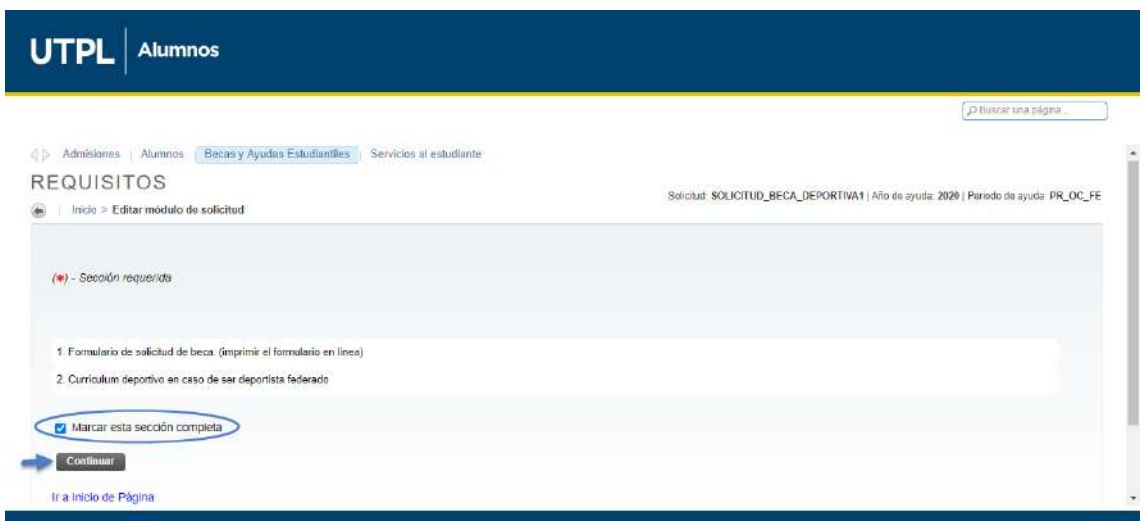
UTPL | Alumnos

Buscar una página...

Admisiones | Alumnos | Becas y Ayudas Estudiantiles | Servicios al estudiante

REQUISITOS

Inicio > Editar módulo de solicitud

Solicitud: SOLICITUD_BECA_DEPORTIVA1 | Año de ayuda: 2020 | Período de ayuda: PR_OC_FE

(*) - Sección requerida

1. Formulario de solicitud de beca. (imprimir el formulario en linea)

2. Curriculum deportivo en caso de ser deportista federado

Marcar esta sección completa

Continuar

Ir a Inicio de Página